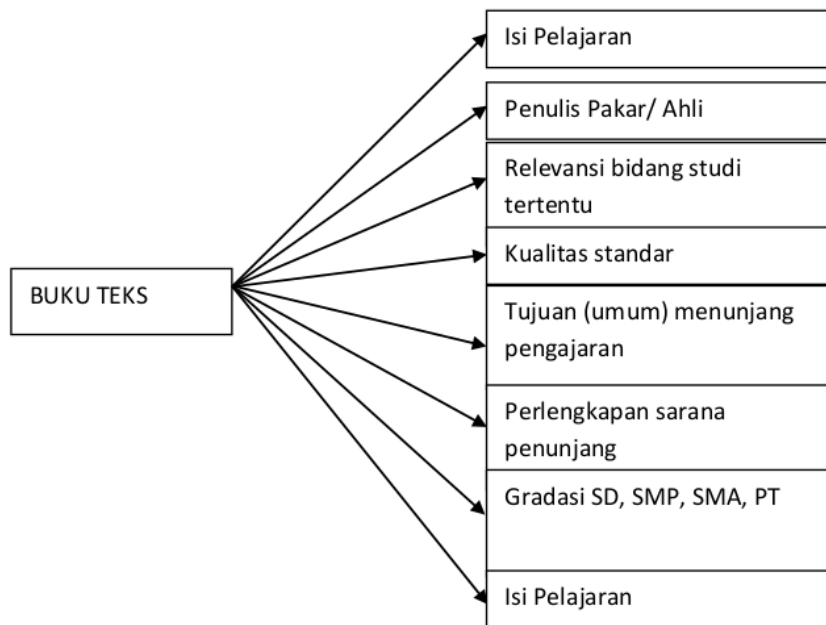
BUKU TEKS

Isi Pelajaran

Penulis Pakar/ Ahli

Relevansi bidang studi tertentu

Kualitas standar

Tujuan (umum) menunjang pengajaran

Perlengkapan sarana penunjang

Gradasi SD, SMP, SMA, PT

Isi Pelajaran